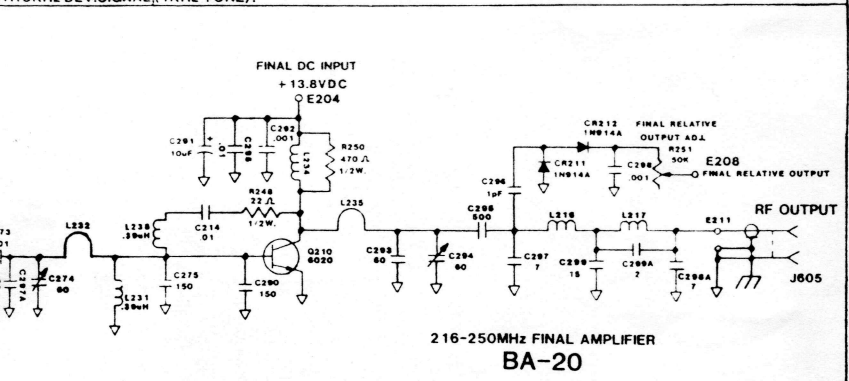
FINAL DC INPUT
+13.8VDC
E204

C291 10uF
.01
C296
C292 .001
L234
R250 470 Ω 1/2W.

CR212 1N914A
FINAL RELATIVE OUTPUT ADJ.
CR211 1N914A
C298 .001
R251 50K
E208
FINAL RELATIVE OUTPUT

R248 22 Ω 1/2W.
L233 .59uH
C214 .01
L235
C294 1pF
C295 500
L216
L217
E211
RF OUTPUT

73
01
L232
C287A
C274 60
L231 .59uH
C275 150
Q210 6020
C290 150
C293 60
C294 60
C297 7
C299 15
C299A 2
C298A 7
J605

216-250MHz FINAL AMPLIFIER
BA-20